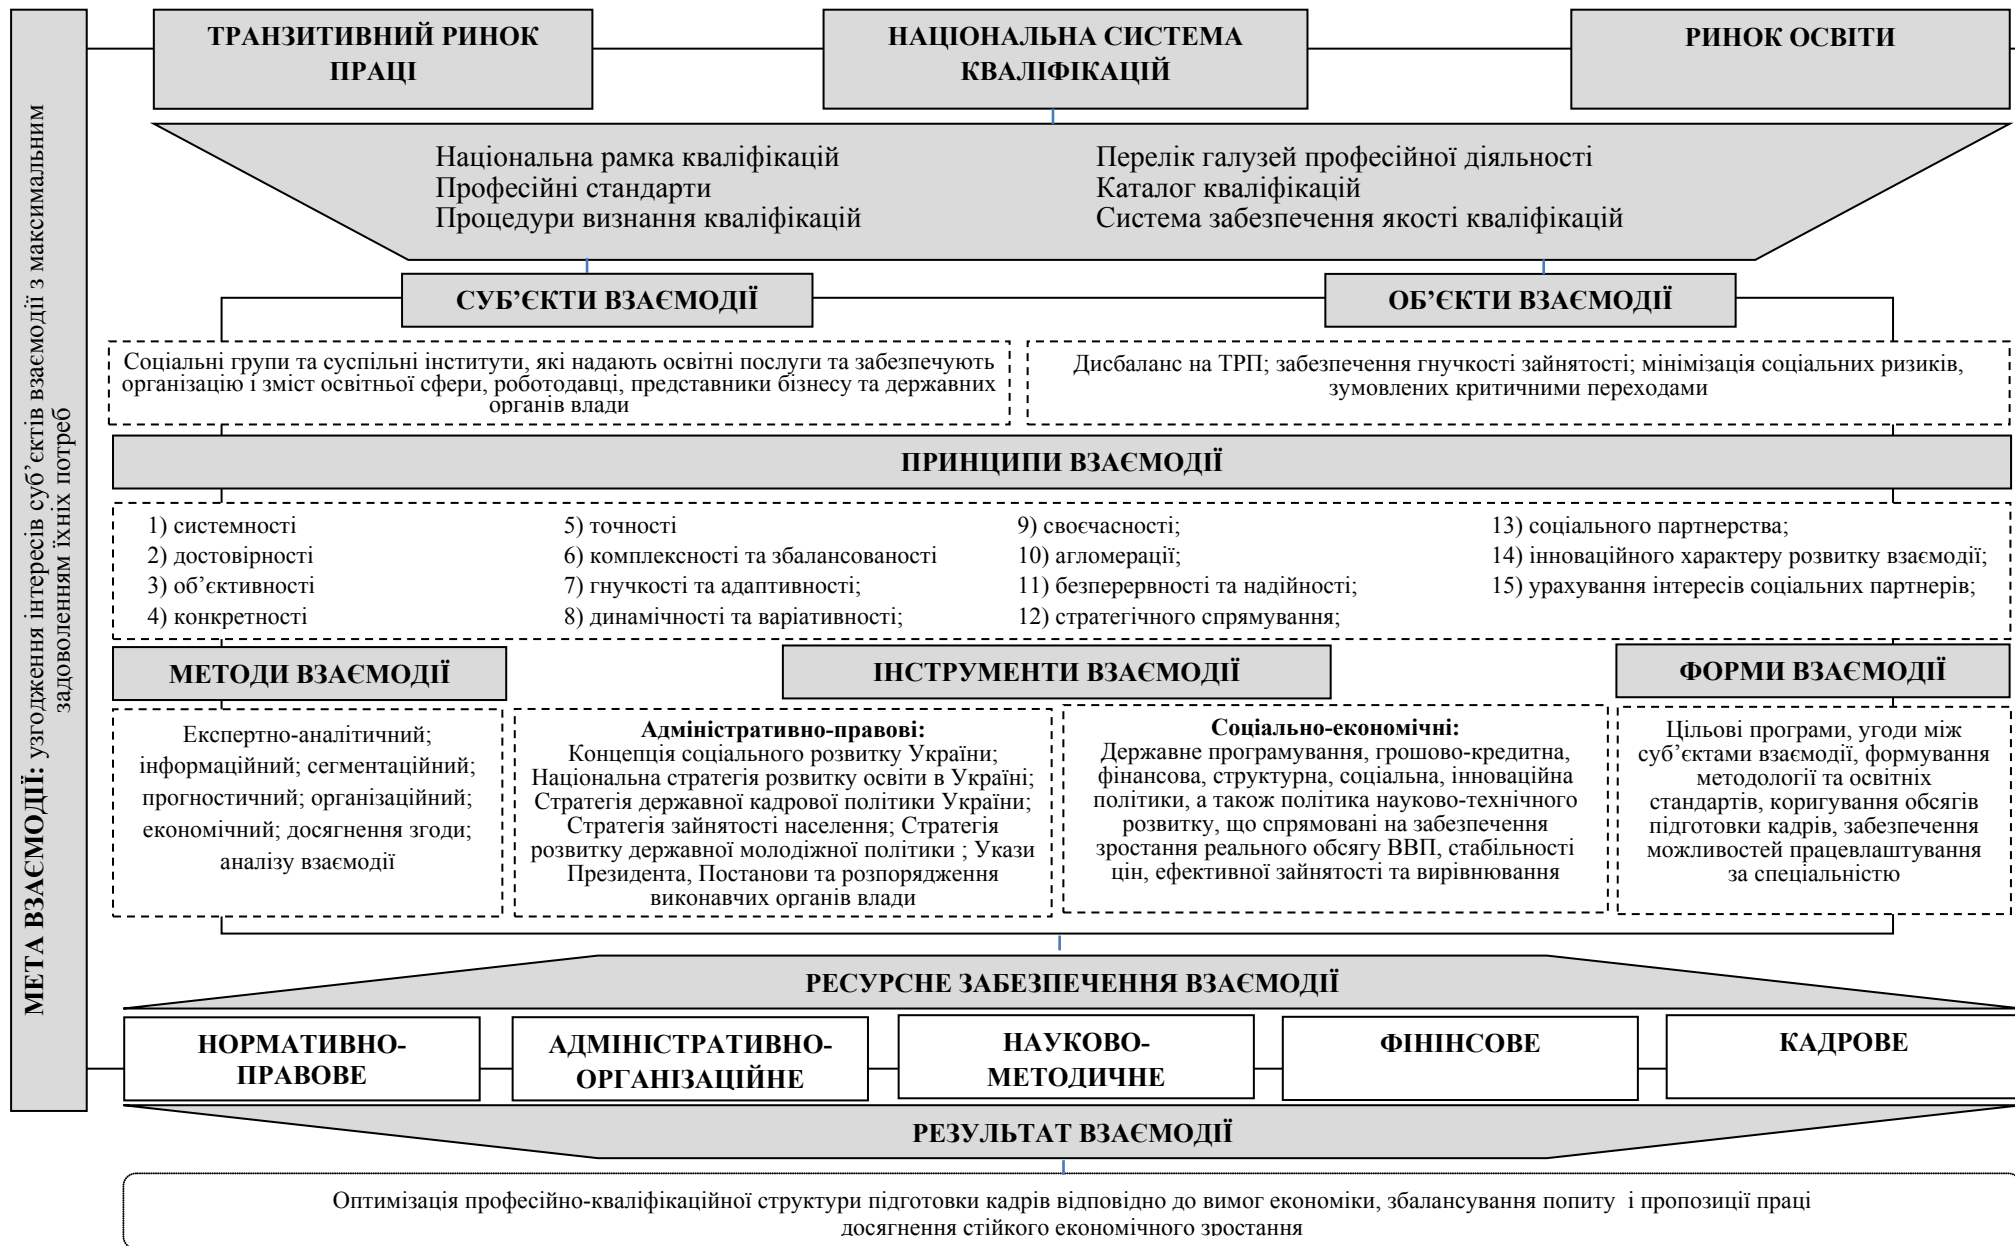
МЕТА ВЗАЄМОДІЇ: узгодження інтересів суб'єктів взаємодії з максимальним задоволенням їхніх потреб

ТРАНЗИТИВНИЙ РИНОК ПРАЦІ

НАЦІОНАЛЬНА СИСТЕМА КВАЛІФІКАЦІЙ

РИНОК ОСВІТИ

Національна рамка кваліфікацій
Професійні стандарти
Процедури визнання кваліфікацій

Перелік галузей професійної діяльності
Каталог кваліфікацій
Система забезпечення якості кваліфікацій

СУБ'ЄКТИ ВЗАЄМОДІЇ

ОБ'ЄКТИ ВЗАЄМОДІЇ

Соціальні групи та суспільні інститути, які надають освітні послуги та забезпечують організацію і зміст освітньої сфери, роботодавці, представники бізнесу та державних органів влади

Дисбаланс на ТРП; забезпечення гнучкості зайнятості; мінімізація соціальних ризиків, зумовлених критичними переходами

ПРИНЦИПИ ВЗАЄМОДІЇ

1) системності
2) достовірності
3) об'єктивності
4) конкретності

5) точності
6) комплексності та збалансованості
7) гнучкості та адаптивності;
8) динамічності та варіативності;

9) своєчасності;
10) агломерації;
11) безперервності та надійності;
12) стратегічного спрямування;

13) соціального партнерства;
14) інноваційного характеру розвитку взаємодії;
15) урахування інтересів соціальних партнерів;

МЕТОДИ ВЗАЄМОДІЇ

ІНСТРУМЕНТИ ВЗАЄМОДІЇ

ФОРМИ ВЗАЄМОДІЇ

Експертно-аналітичний; інформаційний; сегментаційний; прогностичний; організаційний; економічний; досягнення згоди; аналізу взаємодії

Адміністративно-правові:
Концепція соціального розвитку України; Національна стратегія розвитку освіти в Україні; Стратегія державної кадрової політики України; Стратегія зайнятості населення; Стратегія розвитку державної молодіжної політики ; Укази Президента, Постанови та розпорядження виконавчих органів влади

Соціально-економічні:
Державне програмування, грошово-кредитна, фінансова, структурна, соціальна, інноваційна політики, а також політика науково-технічного розвитку, що спрямовані на забезпечення зростання реального обсягу ВВП, стабільності цін, ефективної зайнятості та вирівнювання

Цільові програми, угоди між суб'єктами взаємодії, формування методології та освітніх стандартів, коригування обсягів підготовки кадрів, забезпечення можливостей працевлаштування за спеціальністю

РЕСУРСНЕ ЗАБЕЗПЕЧЕННЯ ВЗАЄМОДІЇ

НОРМАТИВНО-ПРАВОВЕ

АДМІНІСТРАТИВНО-ОРГАНІЗАЦІЙНЕ

НАУКОВО-МЕТОДИЧНЕ

ФІНІНСОВЕ

КАДРОВЕ

РЕЗУЛЬТАТ ВЗАЄМОДІЇ

Оптимізація професійно-кваліфікаційної структури підготовки кадрів відповідно до вимог економіки, збалансування попиту і пропозиції праці досягнення стійкого економічного зростання